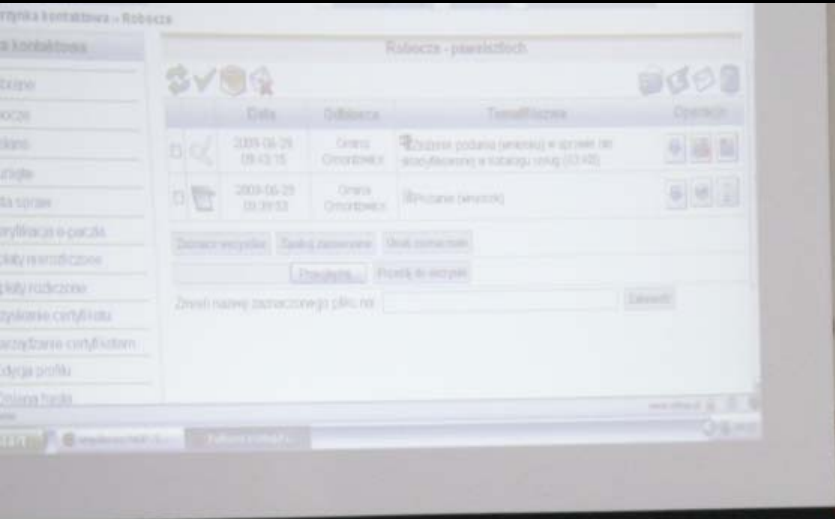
rzynka kontaktowa » Robocze

a kontaktowa

bojne

ocze

ane

rzone

ta spraw

ryfikacja e-parcela

oty nieodebrane

oty odebrane

zyskanie certyfikatu

arządzanie certyfikatem

ycja profilu

Zmiana hasła

Robocze - pawelszloch

| | | Data | Odbiorca | Temat/Rozmiar | Operacje |
|---|---|---|---|---|---|
| | | 2009-06-29 09:43:15 | Grana Omontowicz | Złożenie podania (wniosku) w sprawie ze skrzynki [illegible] i katalogu usług (63 KB) | |
| | | 2009-06-29 09:39:53 | Grana Omontowicz | Pismo (wniosek) | |

Zaznacz wszystkie | Zaznacz zaznaczone | Usuń zaznaczone

Powiadom... | Przenieś do wszystkich

Zmień nazwę zaznaczonego pliku na: | Zatwierdź